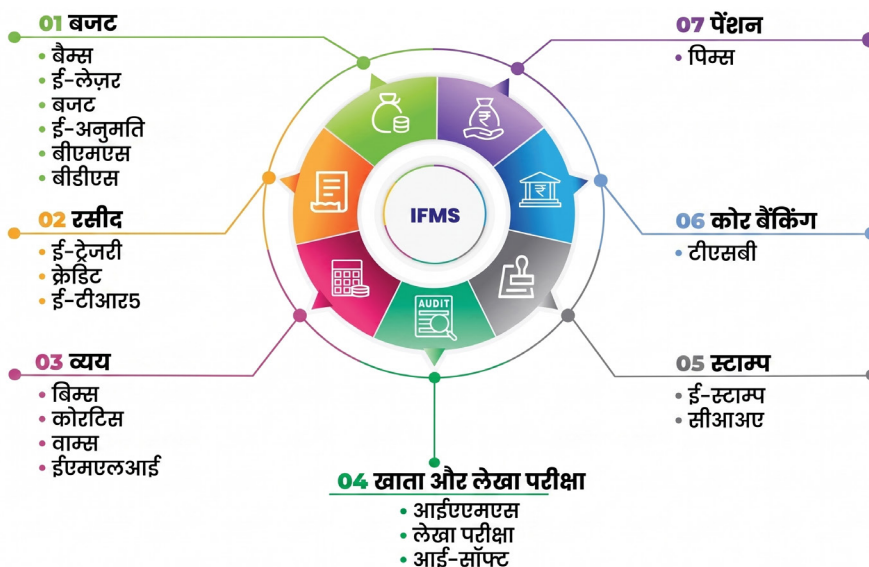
01 बजट
• बैम्स
• ई-लेज़र
• बजट
• ई-अनुमति
• बीएमएस
• बीडीएस

02 रसीद
• ई-ट्रेज़री
• क्रेडिट
• ई-टीआर5

03 व्यय
• बिम्स
• कोरटिस
• वाम्स
• ईएमएलआई

07 पेंशन
• पिम्स

06 कोर बैंकिंग
• टीएसबी

05 स्टाम्प
• ई-स्टाम्प
• सीआआए

IFMS

AUDIT

₹

04 खाता और लेखा परीक्षा
• आईएएमएस
• लेखा परीक्षा
• आई-सॉफ्ट